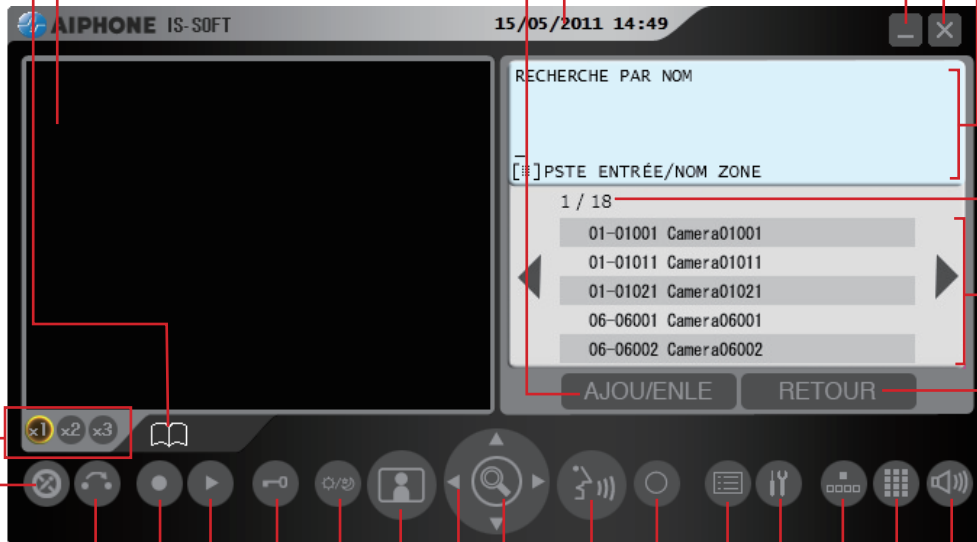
AIPHONE IS-SOFT

15/05/2011 14:49

RECHERCHE PAR NOM

[ ]PSTE ENTRÉE/NOM ZONE

1 / 18

01-01001 Camera01001
01-01011 Camera01011
01-01021 Camera01021
06-06001 Camera06001
06-06002 Camera06002

AJOU/ENLE

RETOUR

x1 x2 x3